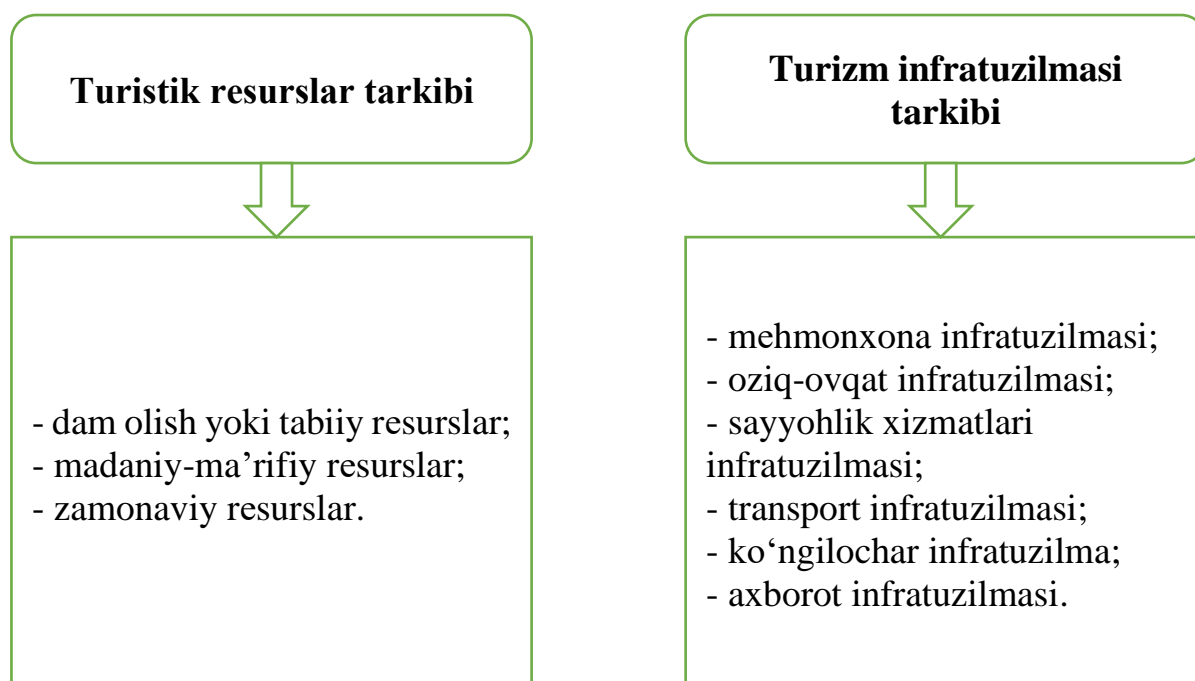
Turistik resurslar tarkibi

- dam olish yoki tabiiy resurslar;
- madaniy-ma'rifiy resurslar;
- zamonaviy resurslar.

Turizm infratuzilmasi tarkibi

- mehmonxona infratuzilmasi;
- oziq-ovqat infratuzilmasi;
- sayyohlik xizmatlari infratuzilmasi;
- transport infratuzilmasi;
- ko'ngilochar infratuzilma;
- axborot infratuzilmasi.